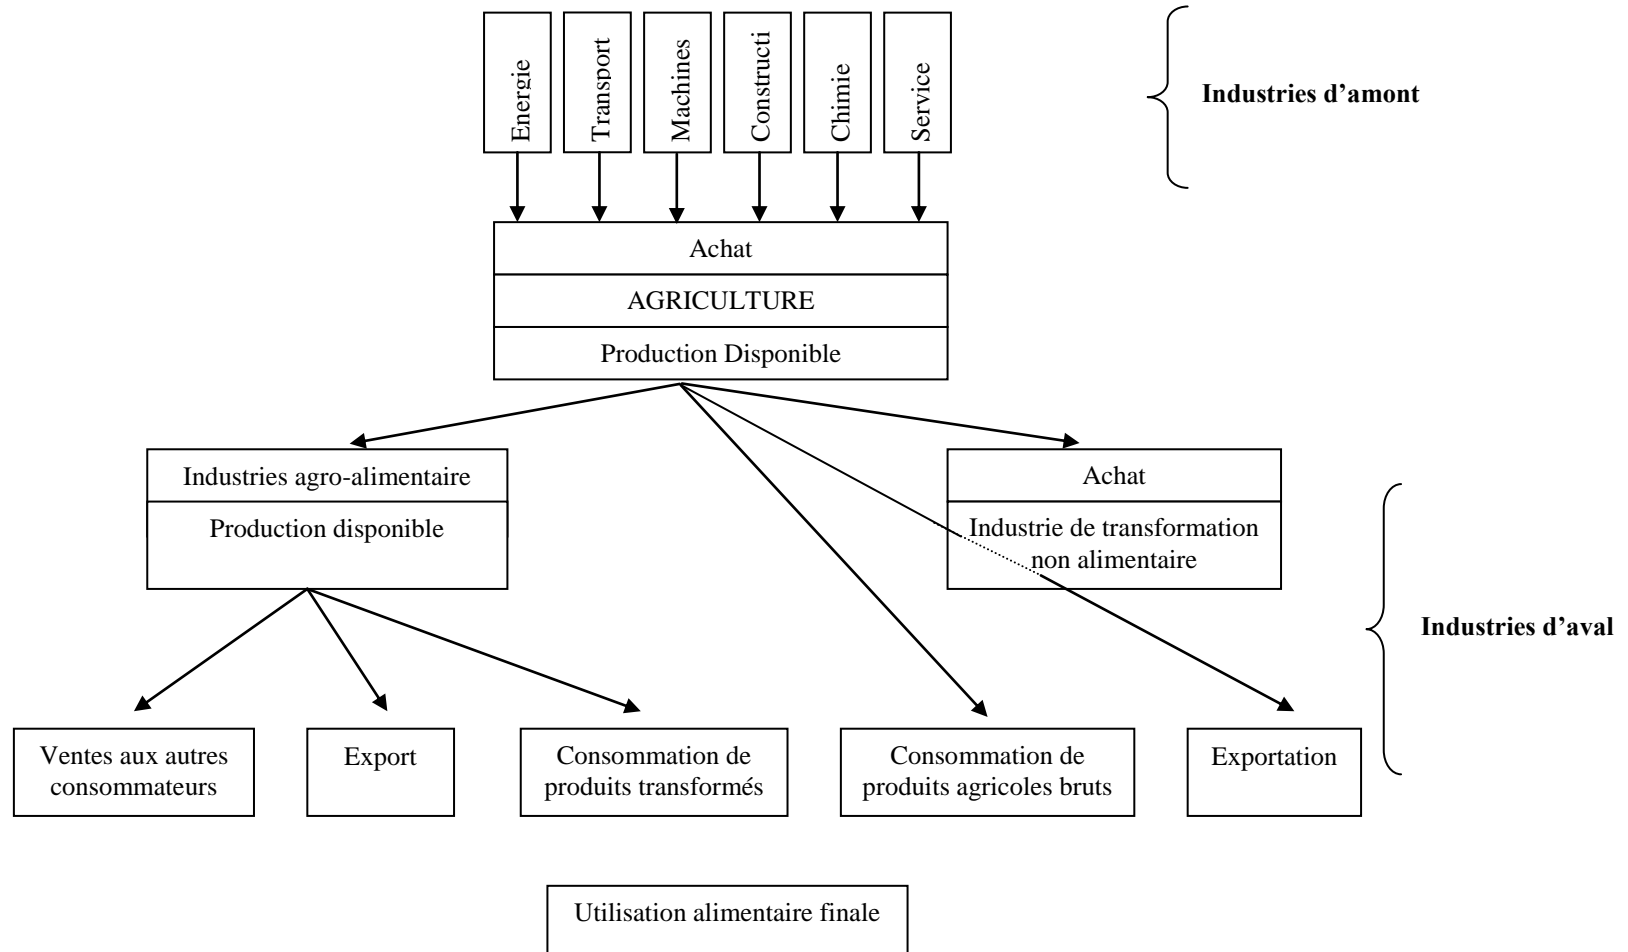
Energie

Transport

Machines

Constructi

Chimie

Service

Industries d'amont

Achat

AGRICULTURE

Production Disponible

Industries agro-alimentaire

Production disponible

Achat

Industrie de transformation non alimentaire

Industries d'aval

Ventes aux autres consommateurs

Export

Consommation de produits transformés

Consommation de produits agricoles bruts

Exportation

Utilisation alimentaire finale